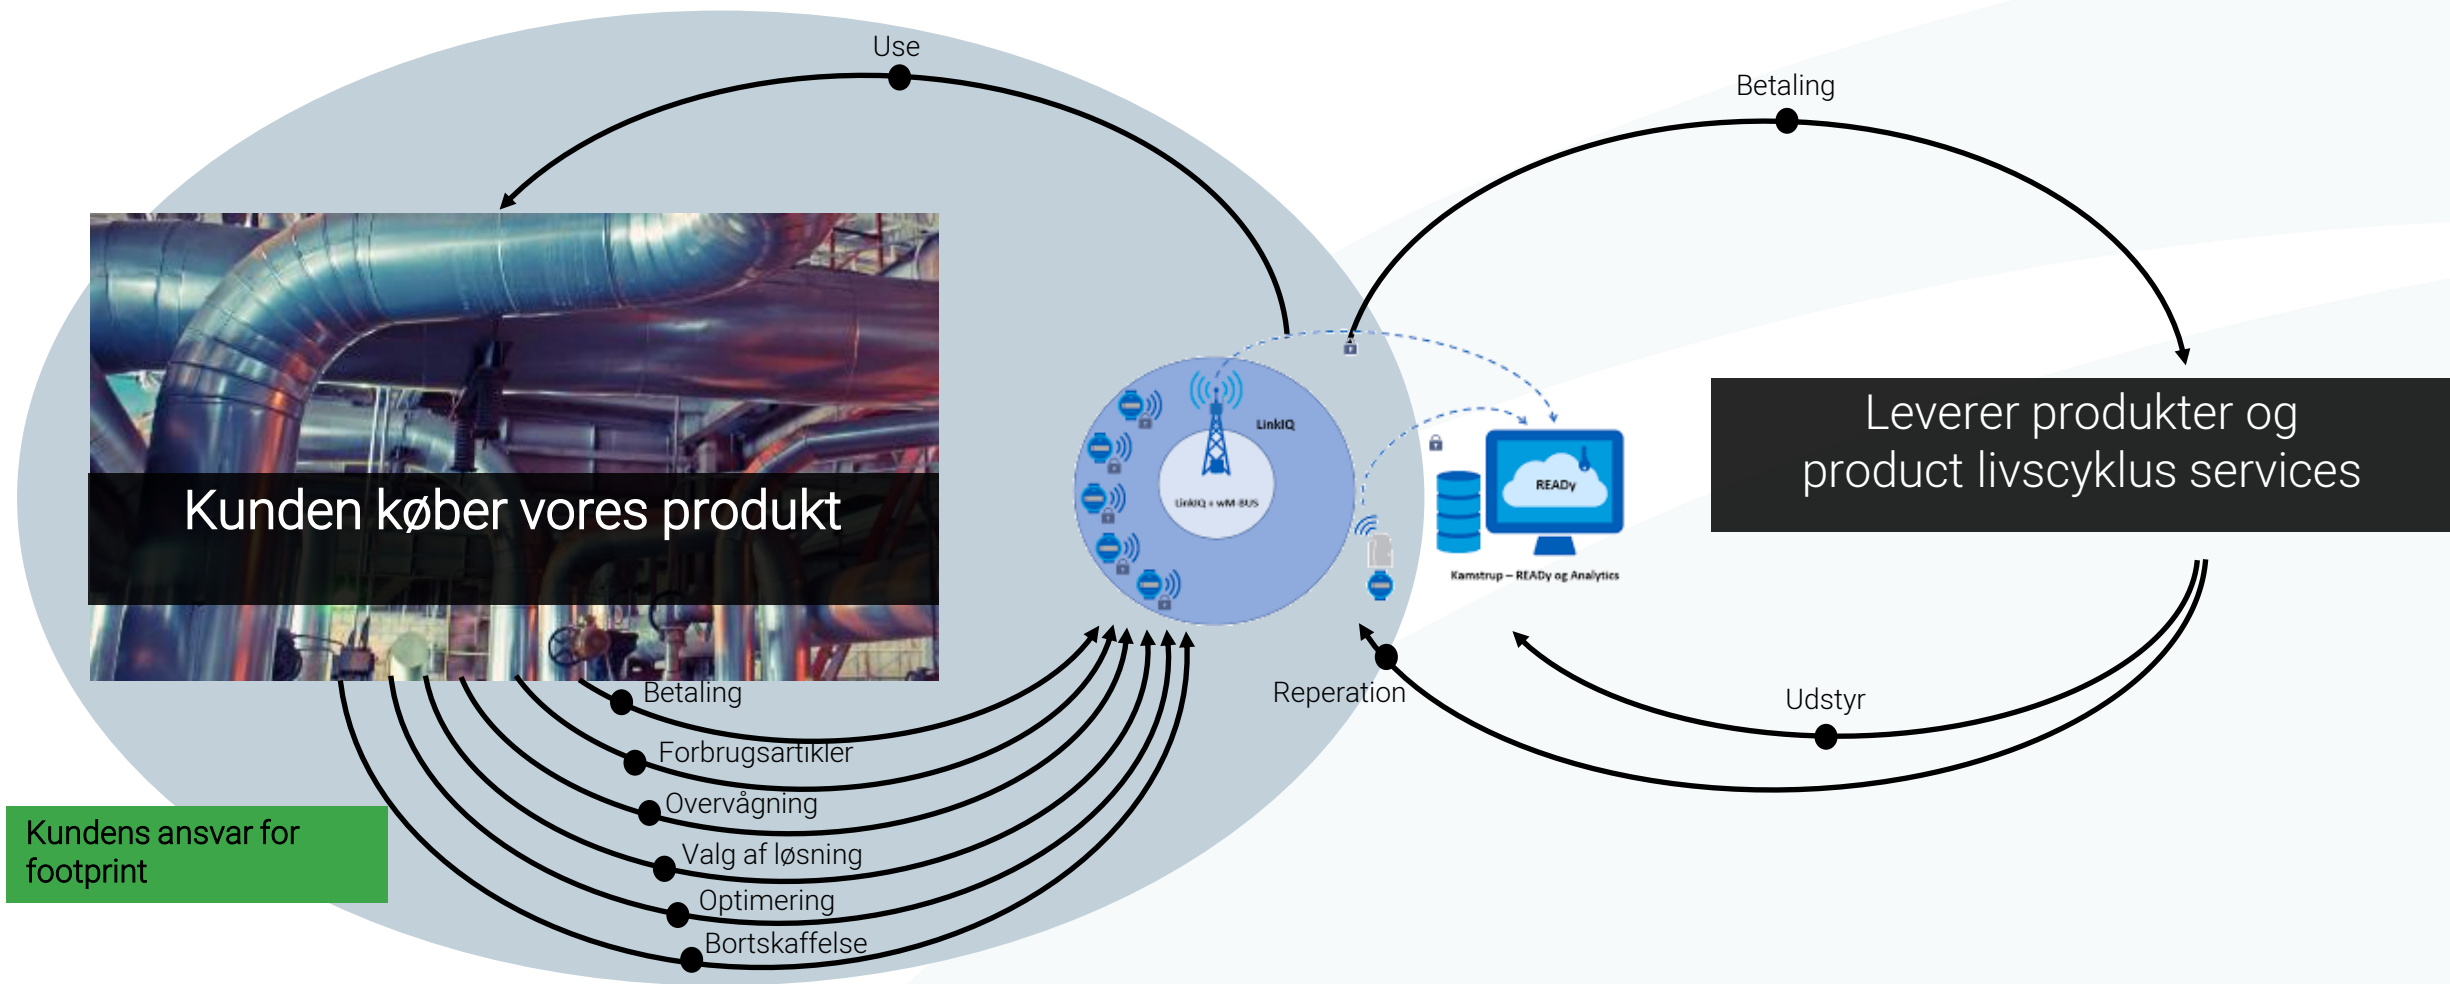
Use

Betaling

Kunden køber vores produkt

LinkIQ

LinkIQ + wM-BUS

READy

Kamstrup – READy og Analytics

Leverer produkter og product livscyklus services

Betaling

Forbrugsartikler

Overvågning

Valg af løsning

Optimering

Bortskaffelse

Reperation

Udstyr

Kundens ansvar for footprint